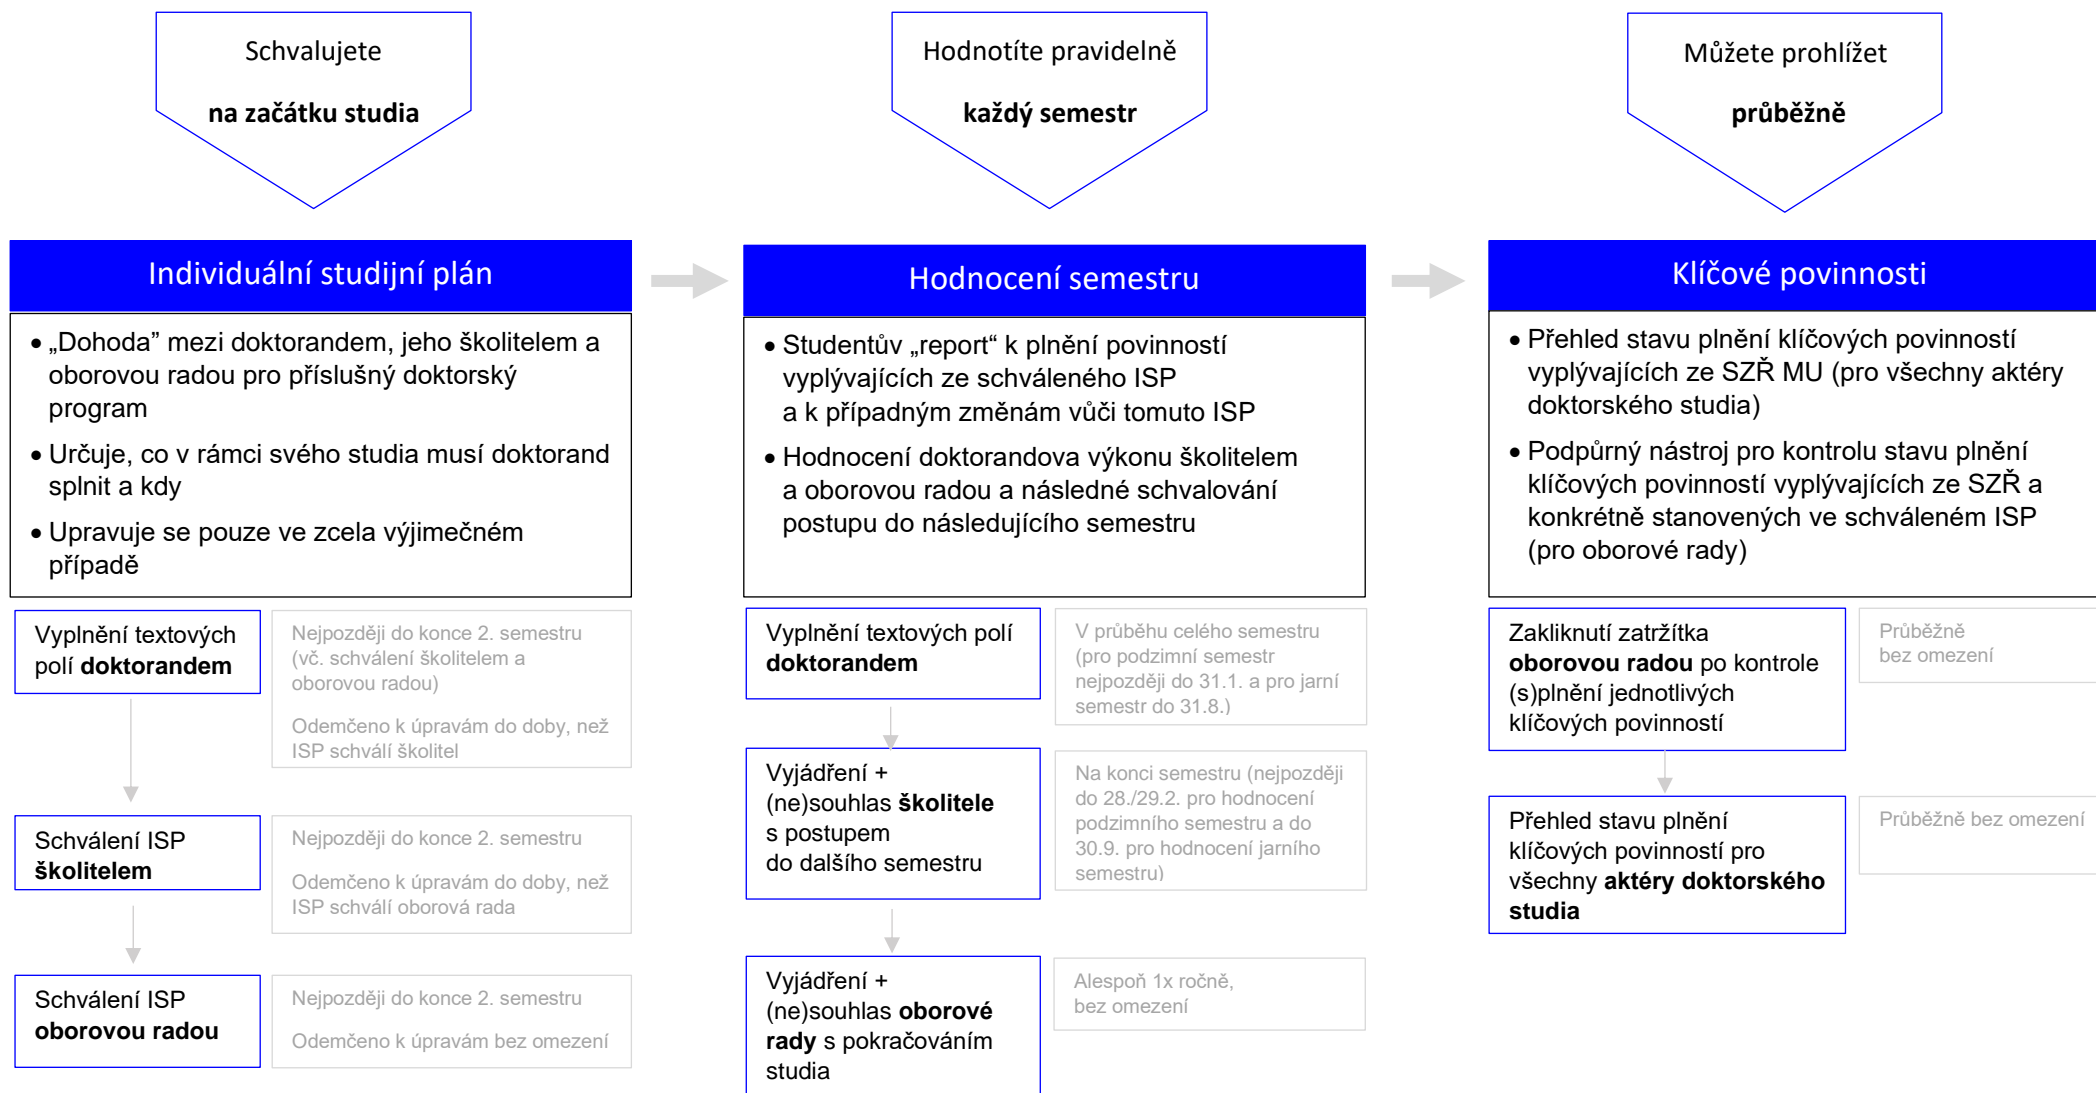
Schvalujete

**na začátku studia**

Individuální studijní plán

- „Dohoda” mezi doktorandem, jeho školitelem a oborovou radou pro příslušný doktorský program
- Určuje, co v rámci svého studia musí doktorand splnit a kdy
- Upravuje se pouze ve zcela výjimečném případě

Vyplnění textových polí **doktorandem**

Nejpozději do konce 2. semestru (vč. schválení školitelem a oborovou radou)

Odemčeno k úpravám do doby, než ISP schválí školitel

Schválení ISP **školitelem**

Nejpozději do konce 2. semestru

Odemčeno k úpravám do doby, než ISP schválí oborová rada

Schválení ISP **oborovou radou**

Nejpozději do konce 2. semestru

Odemčeno k úpravám bez omezení

Hodnotíte pravidelně

**každý semestr**

Hodnocení semestru

- Studentův „report“ k plnění povinností vyplývajících ze schváleného ISP a k případným změnám vůči tomuto ISP
- Hodnocení doktorandova výkonu školitelem a oborovou radou a následné schvalování postupu do následujícího semestru

Vyplnění textových polí **doktorandem**

V průběhu celého semestru (pro podzimní semestr nejpozději do 31.1. a pro jarní semestr do 31.8.)

Vyjádření + (ne)souhlas **školitele** s postupem do dalšího semestru

Na konci semestru (nejpozději do 28./29.2. pro hodnocení podzimního semestru a do 30.9. pro hodnocení jarního semestru)

Vyjádření + (ne)souhlas **oborové rady** s pokračováním studia

Alespoň 1x ročně, bez omezení

Můžete prohlížet

**průběžně**

Klíčové povinnosti

- Přehled stavu plnění klíčových povinností vyplývajících ze SZŘ MU (pro všechny aktéry doktorského studia)
- Podpůrný nástroj pro kontrolu stavu plnění klíčových povinností vyplývajících ze SZŘ a konkrétně stanovených ve schváleném ISP (pro oborové rady)

Zakliknutí zatržítka **oborovou radou** po kontrole (s)plnění jednotlivých klíčových povinností

Průběžně bez omezení

Přehled stavu plnění klíčových povinností pro všechny **aktéry doktorského studia**

Průběžně bez omezení